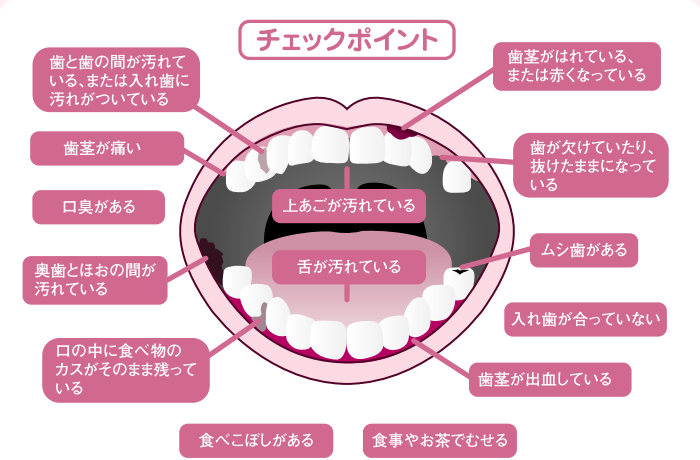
チェックポイント

歯と歯の間が汚れている、または入れ歯に汚れがついている

歯茎がはれている、または赤くなっている

歯茎が痛い

歯が欠けていたり、抜けたままになっている

口臭がある

上あごが汚れている

奥歯とほおの間が汚れている

舌が汚れている

ムシ歯がある

入れ歯が合っていない

口の中に食べ物のカスがそのまま残っている

歯茎が出血している

食べこぼしがある

食事やお茶でむせる